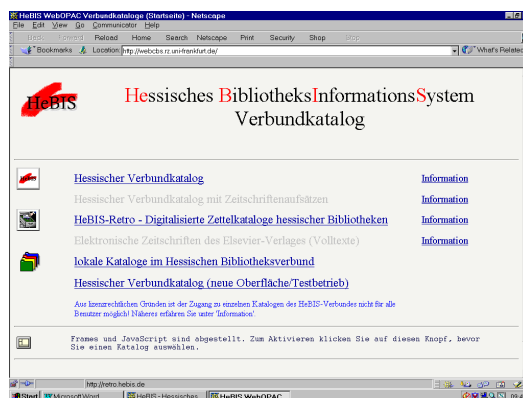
HeBIS WebOPAC Verbundkataloge (Startseite) - Netscape

File Edit View Go Communicator Help

Back Forward Reload Home Search Netscape Print Security Shop Stop

Bookmarks Location: http://webcbs.rz.uni-frankfurt.de/ What's Related

HeBIS

Hessisches BibliotheksInformationsSystem
Verbundkatalog

Hessischer Verbundkatalog Information

Hessischer Verbundkatalog mit Zeitschriftenaufsätzen Information

HeBIS-Retro - Digitalisierte Zettelkataloge hessischer Bibliotheken Information

Elektronische Zeitschriften des Elsevier-Verlages (Volltexte) Information

lokale Kataloge im Hessischen Bibliotheksverbund

Hessischer Verbundkatalog (neue Oberfläche/Testbetrieb)

Aus lizenzrechtlichen Gründen ist der Zugang zu einzelnen Katalogen des HeBIS-Verbundes nicht für alle Benutzer möglich! Näheres erfahren Sie unter 'Information'.

Frames und JavaScript sind abgestellt. Zum Aktivieren klicken Sie auf diesen Knopf, bevor Sie einen Katalog auswählen.

http://retro.hebis.de

Start Microsoft Word HeBIS - Hessisches HeBIS WebOPAC